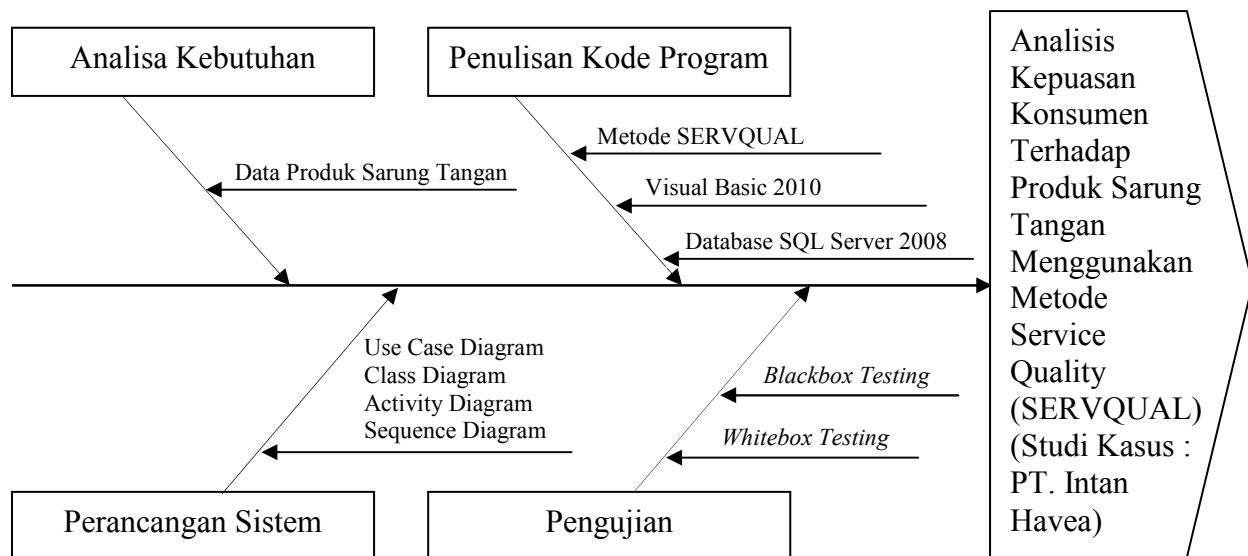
Analisa Kebutuhan

Penulisan Kode Program

Analisis Kepuasan Konsumen Terhadap Produk Sarung Tangan Menggunakan Metode Service Quality (SERVQUAL) (Studi Kasus : PT. Intan Havea)

Metode SERVQUAL

Data Produk Sarung Tangan

Visual Basic 2010

Database SQL Server 2008

Use Case Diagram
Class Diagram
Activity Diagram
Sequence Diagram

Blackbox Testing

Whitebox Testing

Perancangan Sistem

Pengujian